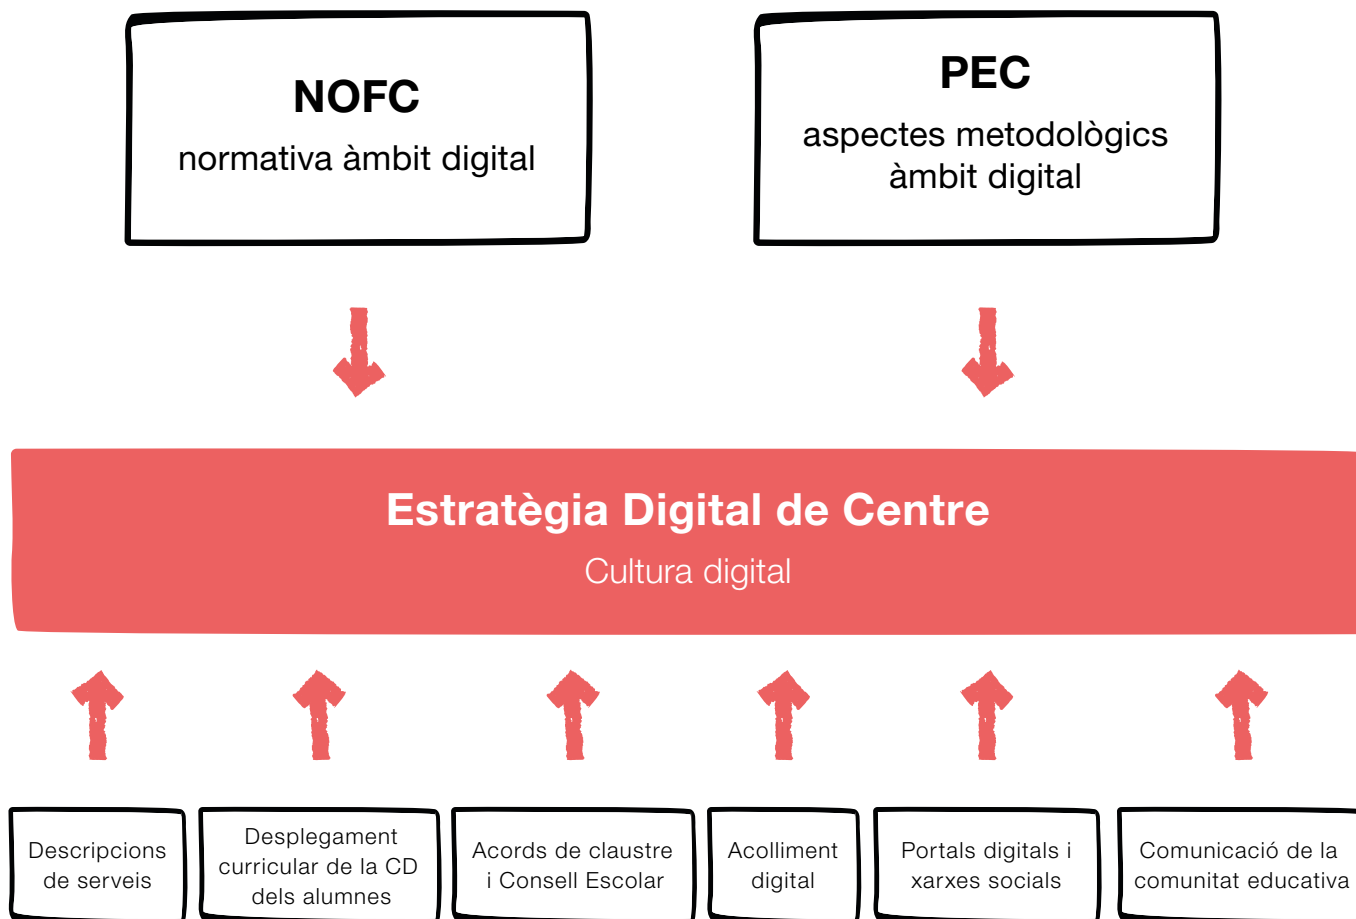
NOFC
normativa àmbit digital

PEC
aspectes metodològics àmbit digital

Estratègia Digital de Centre
Cultura digital

Descripcions de serveis

Desplegament curricular de la CD dels alumnes

Acords de claustre i Consell Escolar

Acolliment digital

Portals digitals i xarxes socials

Comunicació de la comunitat educativa